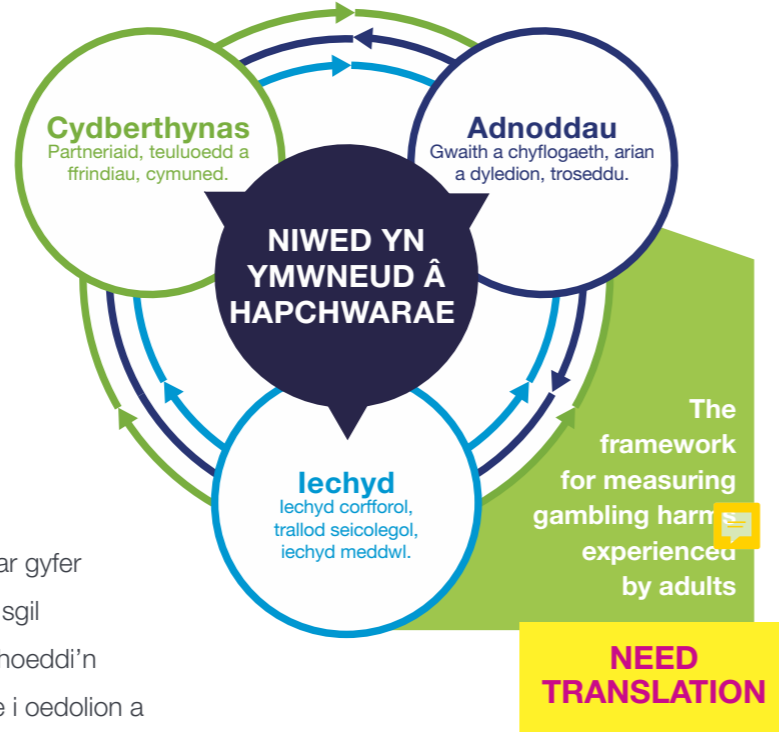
Cydberthynas
Partneriaid, teuluoedd a ffrindiau, cymuned.

Adnoddau
Gwaith a chyflogaeth, arian a dyledion, troseddu.

NIWED YN YMWNEUD Â HAPCHWARAE

Iechyd
Iechyd corfforol, trallod seicolegol, iechyd meddwl.

The framework for measuring gambling harms experienced by adults

NEED TRANSLATION

ar gyfer
sgil
hoeddi'n
e i oedolion a